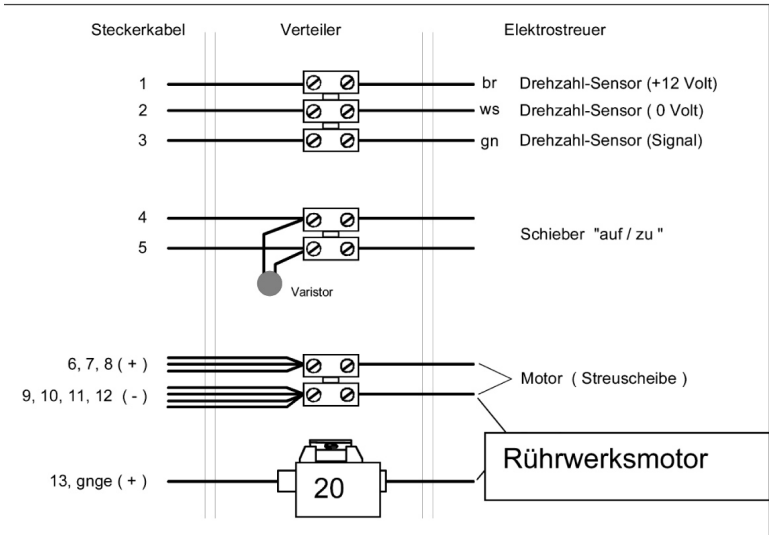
Steckerkabel Verteiler Elektrostreuer

1 br Drehzahl-Sensor (+12 Volt)
2 ws Drehzahl-Sensor ( 0 Volt)
3 gn Drehzahl-Sensor (Signal)

4
5
Schieber "auf / zu "
Varistor

6, 7, 8 ( + )
9, 10, 11, 12 ( - )
Motor ( Streuscheibe )

13, gnge ( + )
20
Rührwerksmotor